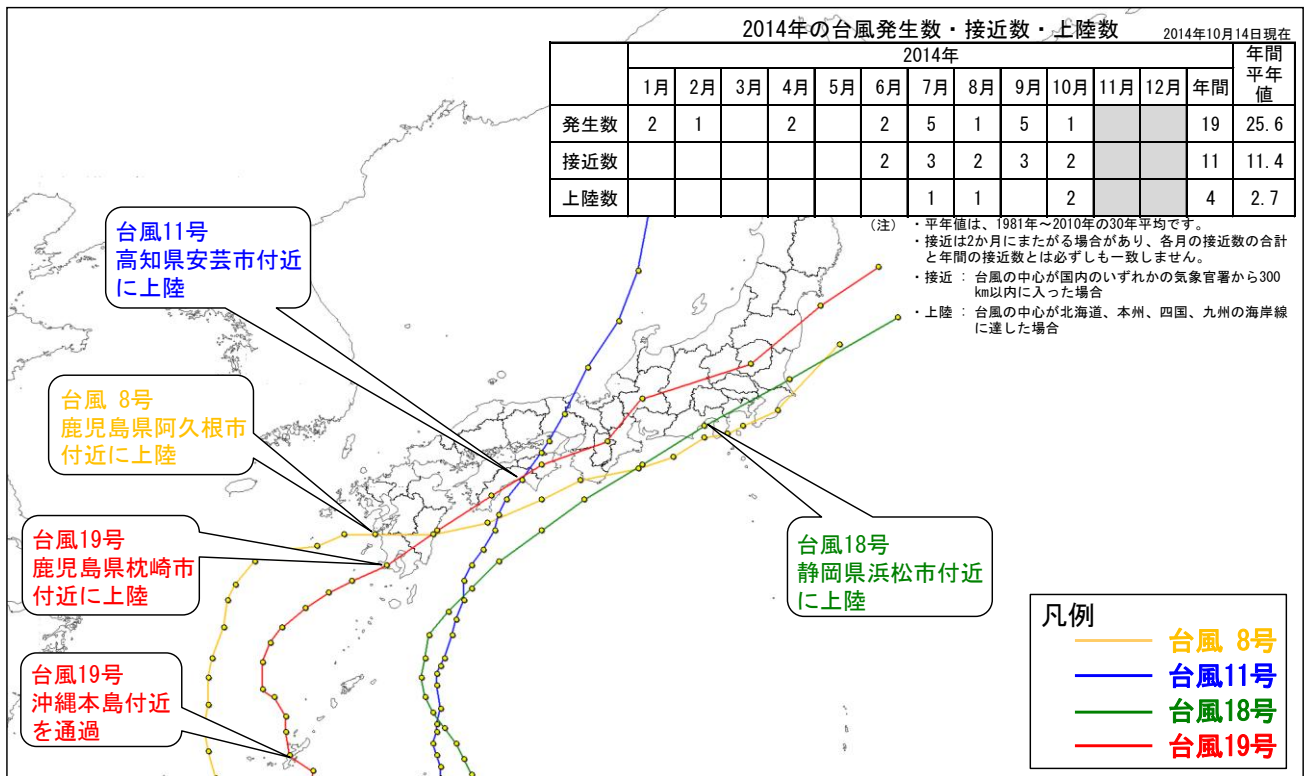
2014年の台風発生数・接近数・上陸数

2014年10月14日現在

| | 2014年 | | | | | | | | | | | | | 年間平年値 |
|---|---|---|---|---|---|---|---|---|---|---|---|---|---|---|
| | 1月 | 2月 | 3月 | 4月 | 5月 | 6月 | 7月 | 8月 | 9月 | 10月 | 11月 | 12月 | 年間 | |
| 発生数 | 2 | 1 | | 2 | | 2 | 5 | 1 | 5 | 1 | | | 19 | 25.6 |
| 接近数 | | | | | | 2 | 3 | 2 | 3 | 2 | | | 11 | 11.4 |
| 上陸数 | | | | | | | 1 | 1 | | 2 | | | 4 | 2.7 |

（注）・平年値は、1981年～2010年の30年平均です。
・接近は2か月にまたがる場合があり、各月の接近数の合計と年間の接近数とは必ずしも一致しません。
・接近：台風の中心が国内のいずれかの気象官署から300km以内に入った場合
・上陸：台風の中心が北海道、本州、四国、九州の海岸線に達した場合

台風11号
高知県安芸市付近に上陸

台風 8号
鹿児島県阿久根市付近に上陸

台風19号
鹿児島県枕崎市付近に上陸

台風19号
沖縄本島付近を通過

台風18号
静岡県浜松市付近に上陸

凡例
台風 8号
台風11号
台風18号
台風19号